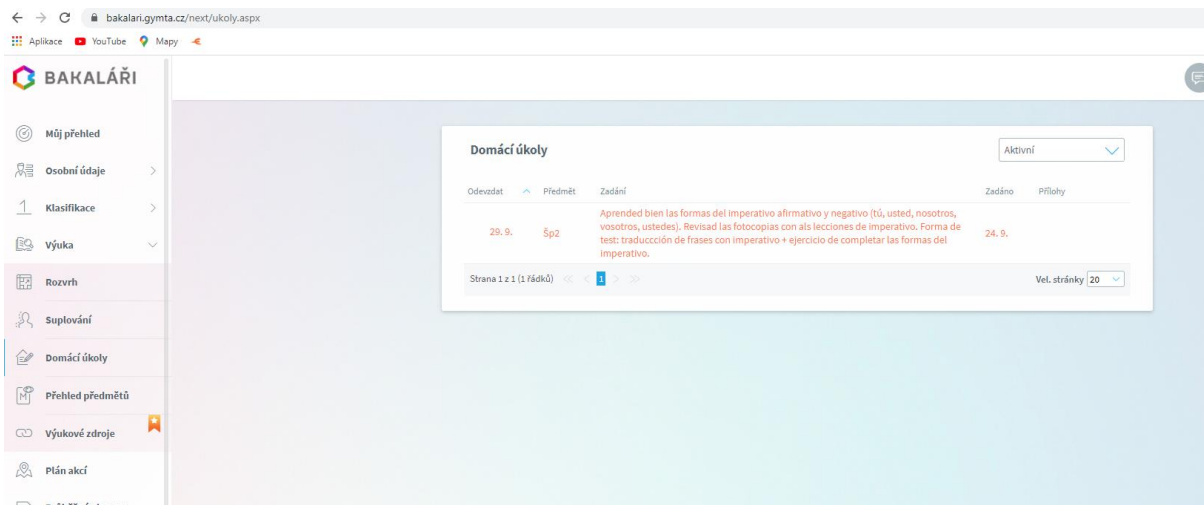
bakalari.gymta.cz/next/ukoly.aspx

Aplikace YouTube Mapy

BAKALÁŘI

Můj přehled
Osobní údaje
Klasifikace
Výuka
Rozvrh
Suplování
Domácí úkoly
Přehled předmětů
Výukové zdroje
Plán akcí

Domácí úkoly

Aktivní

| Odevzdat | Předmět | Zadání | Zadáno | Přílohy |
|---|---|---|---|---|
| 29. 9. | Šp2 | Aprended bien las formas del imperativo afirmativo y negativo (tú, usted, nosotros, vosotros, ustedes). Revisad las fotocopias con als lecciones de imperativo. Forma de test: traduccción de frases con imperativo + ejercicio de completar las formas del imperativo. | 24. 9. | |

Strana 1 z 1 (1 řádků) 1

Vel. stránky 20